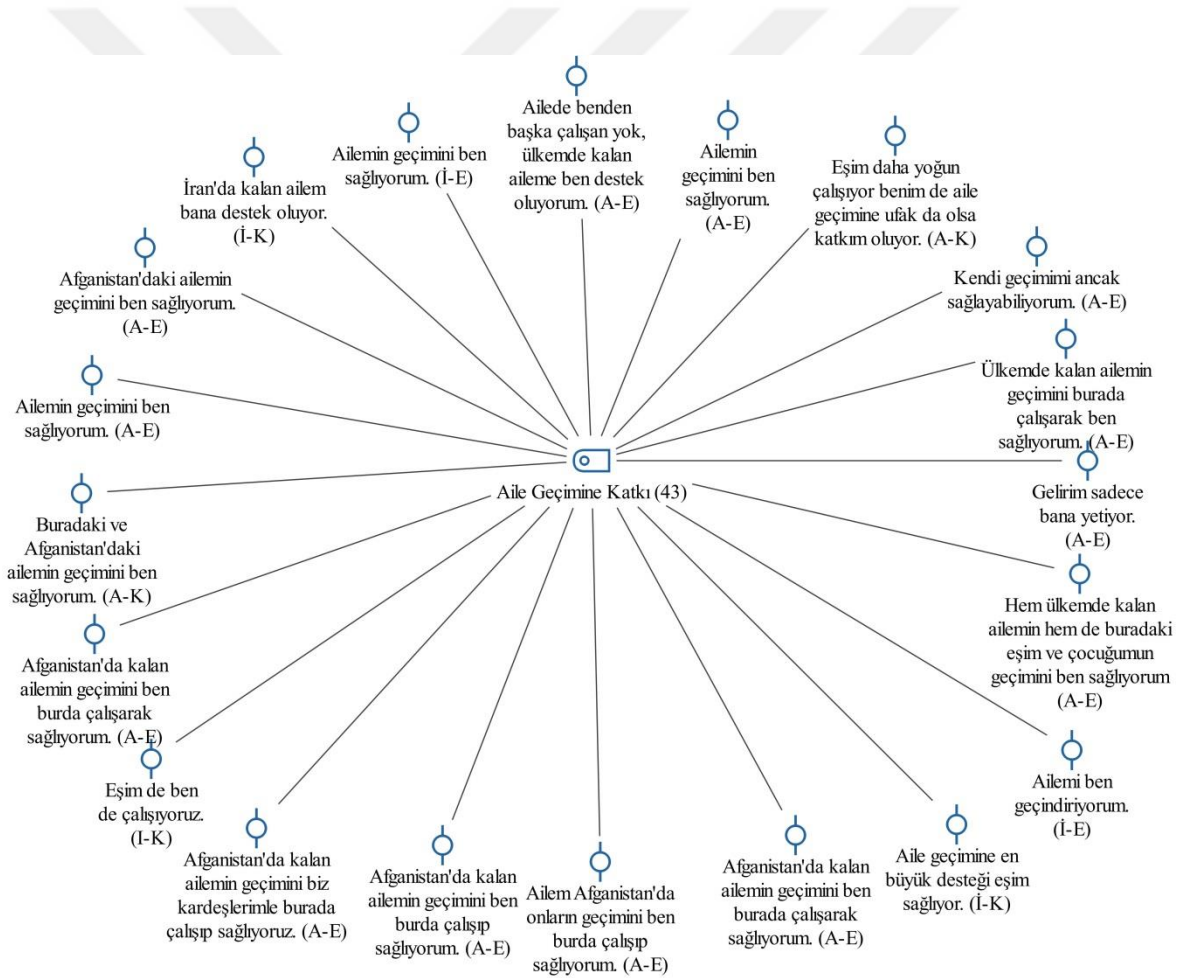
Ailede benden başka çalışan yok, ülkemde kalan aileme ben destek oluyorum. (A-E)

Ailemin geçimini ben sağlıyorum. (İ-E)

Ailemin geçimini ben sağlıyorum. (A-E)

İran'da kalan ailem bana destek oluyor. (İ-K)

Eşim daha yoğun çalışıyor benim de aile geçimine ufak da olsa katkım oluyor. (A-K)

Afganistan'daki ailemin geçimini ben sağlıyorum. (A-E)

Kendi geçimimi ancak sağlayabiliyorum. (A-E)

Ülkemde kalan ailemin geçimini burada çalışarak ben sağlıyorum. (A-E)

Ailemin geçimini ben sağlıyorum. (A-E)

Aile Geçimine Katkı (43)

Gelirim sadece bana yetiyor. (A-E)

Buradaki ve Afganistan'daki ailemin geçimini ben sağlıyorum. (A-K)

Hem ülkemde kalan ailemin hem de buradaki eşim ve çocuğumun geçimini ben sağlıyorum (A-E)

Afganistan'da kalan ailemin geçimini ben burda çalışarak sağlıyorum. (A-E)

Ailemi ben geçindiriyorum. (İ-E)

Eşim de ben de çalışıyoruz. (I-K)

Afganistan'da kalan ailemin geçimini biz kardeşlerimle burada çalışıp sağlıyoruz. (A-E)

Afganistan'da kalan ailemin geçimini ben burda çalışıp sağlıyorum. (A-E)

Ailem Afganistan'da onların geçimini ben burda çalışıp sağlıyorum. (A-E)

Afganistan'da kalan ailemin geçimini ben burada çalışarak sağlıyorum. (A-E)

Aile geçimine en büyük desteği eşim sağlıyor. (İ-K)